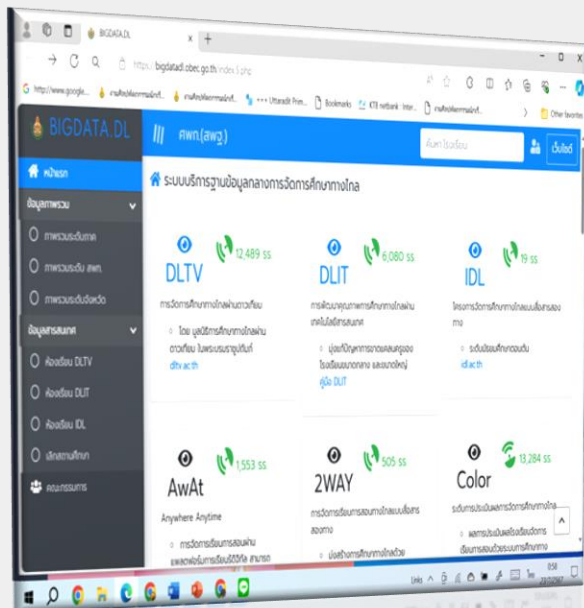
BIGDATA.DL ×  +

https://bigdatadl.obec.go.th/index3.php

http://www.google... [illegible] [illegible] ••• Uttaradit Prim... Bookmarks KTB netbank : Inter... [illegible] Other favorites

BIGDATA.DL ||| ศพก.(สพฐ.) ค้นหาโรงเรียน เข้าระบบ

หน้าแรก

ข้อมูลภาพรวม

ภาพรวมระดับชาติ

ภาพรวมระดับ สพท.

ภาพรวมระดับจังหวัด

ข้อมูลสารสนเทศ

ห้องเรียน DLTV

ห้องเรียน DLIT

ห้องเรียน IDL

เลือกสถานศึกษา

คณะกรรมการ

ระบบบริการฐานข้อมูลกลางการจัดการศึกษาทางไกล

DLTV 12,489 ร.ร.

การจัดการศึกษาทางไกลผ่านดาวเทียม

โดย มูลนิธิการศึกษาทางไกลผ่านดาวเทียม ในพระบรมราชูปถัมภ์

dltv.ac.th

DLIT 6,080 ร.ร.

การพัฒนาคุณภาพการศึกษาทางไกลผ่านเทคโนโลยีสารสนเทศ

มุ่งแก้ปัญหาการขาดแคลนครูของโรงเรียนขนาดกลาง และขนาดใหญ่

คู่มือ DLIT

IDL 19 ร.ร.

โครงการจัดการศึกษาทางไกลแบบสื่อสารสองทาง

ระดับมัธยมศึกษาตอนต้น

idl.ac.th

AwAt 1,553 ร.ร.

Anywhere Anytime

การจัดการเรียนการสอนผ่านแพลตฟอร์มการเรียนรู้ดิจิทัล สามารถ

2WAY 505 ร.ร.

การจัดการเรียนการสอนทางไกลแบบสื่อสารสองทาง

มุ่งสร้างการศึกษาทางไกลด้วย

Color 13,284 ร.ร.

ระดับการประเมินผลการจัดการศึกษาทางไกล

ผลการประเมินผลโรงเรียนจัดการเรียนการสอนด้วยระบบการศึกษาทางไกล

ENG 0:58 23/01/2567